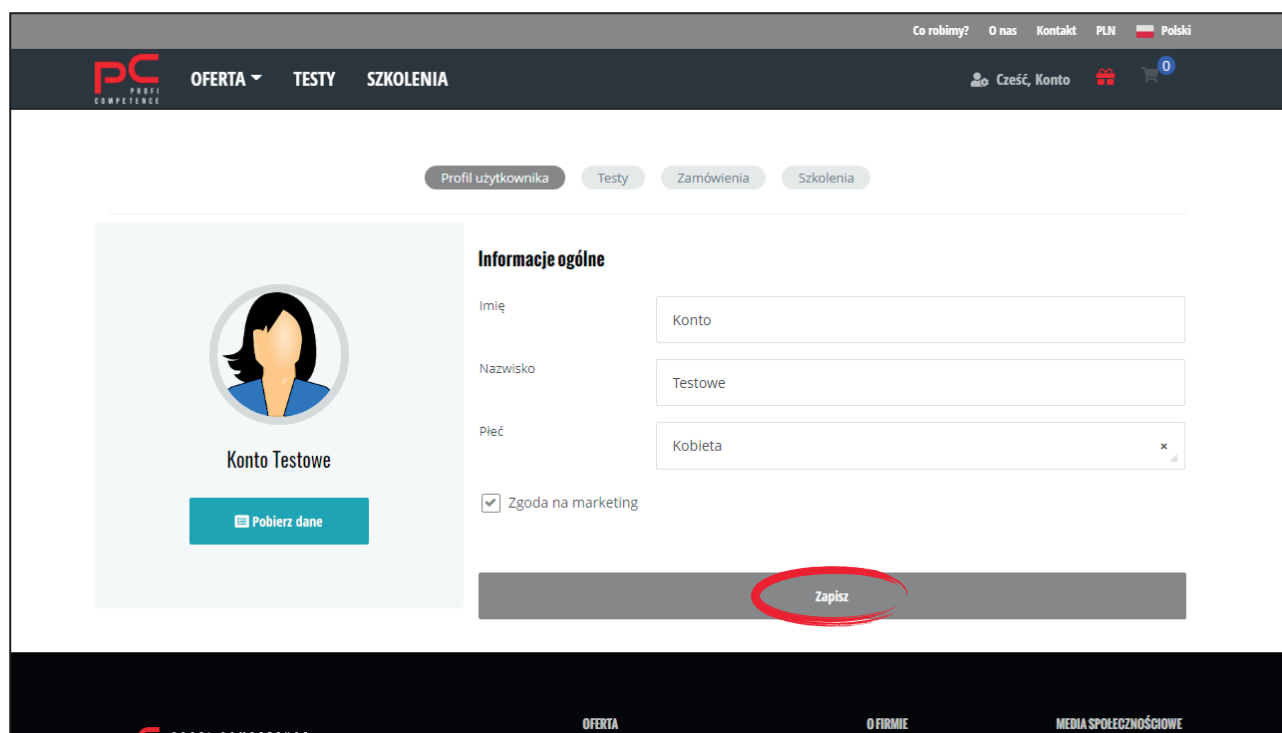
Co robimy? O nas Kontakt PLN Polski

PC PROFI COMPETENCE

OFERTA TESTY SZKOLENIA

Cześć, Konto

0

Profil użytkownika Testy Zamówienia Szkolenia

Konto Testowe

Pobierz dane

Informacje ogólne

Imię
Konto

Nazwisko
Testowe

Płeć
Kobieta ×

Zgoda na marketing

Zapisz

OFERTA O FIRMIE MEDIA SPOŁECZNOŚCIOWE